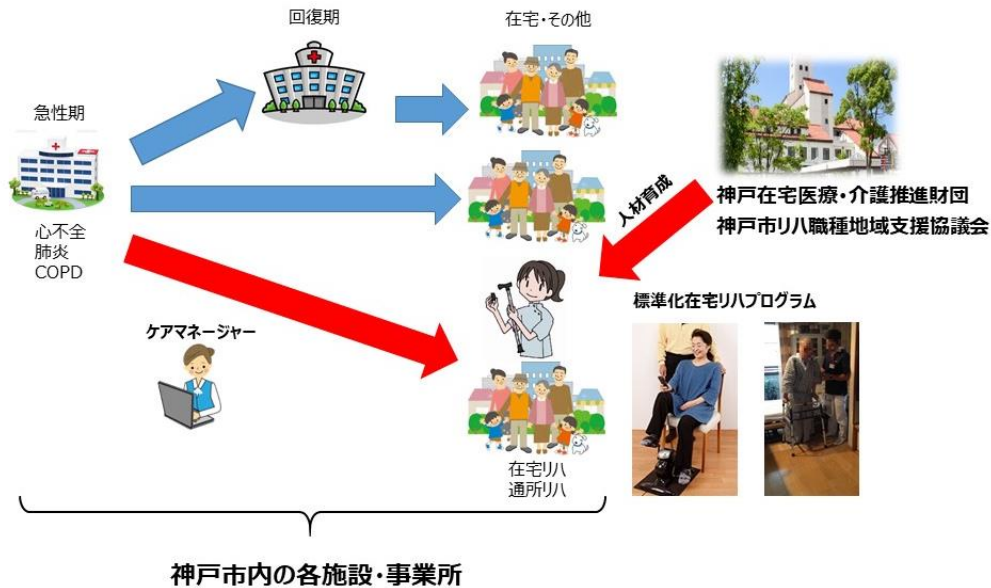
回復期

在宅・その他

急性期

心不全
肺炎
COPD

人材育成

神戸在宅医療・介護推進財団
神戸市リハ職種地域支援協議会

標準化在宅リハプログラム

ケアマネージャー

在宅リハ
通所リハ

神戸市内の各施設・事業所